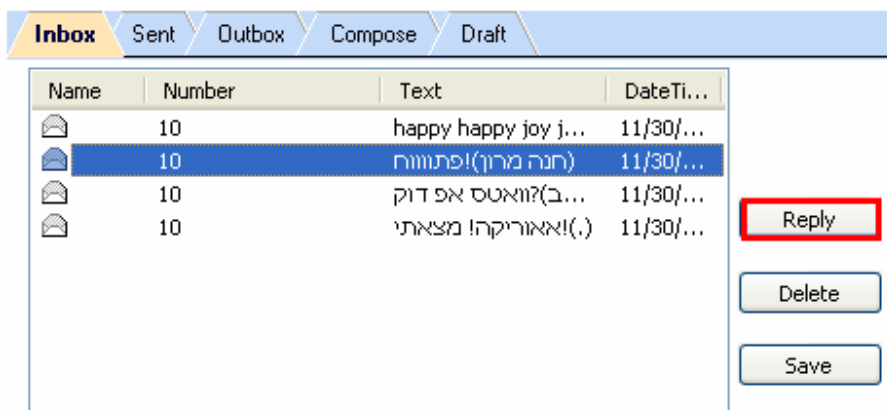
Inbox Sent Outbox Compose Draft

| Name | Number | Text | DateTi... |
|---|---|---|---|
| | 10 | happy happy joy j... | 11/30/... |
| | 10 | (חנה מרון)!פתוווח | 11/30/... |
| | 10 | ...ב)?וואטס אפ דוק | 11/30/... |
| | 10 | (.)!אאוריקה! מצאתי | 11/30/... |

Reply

Delete

Save